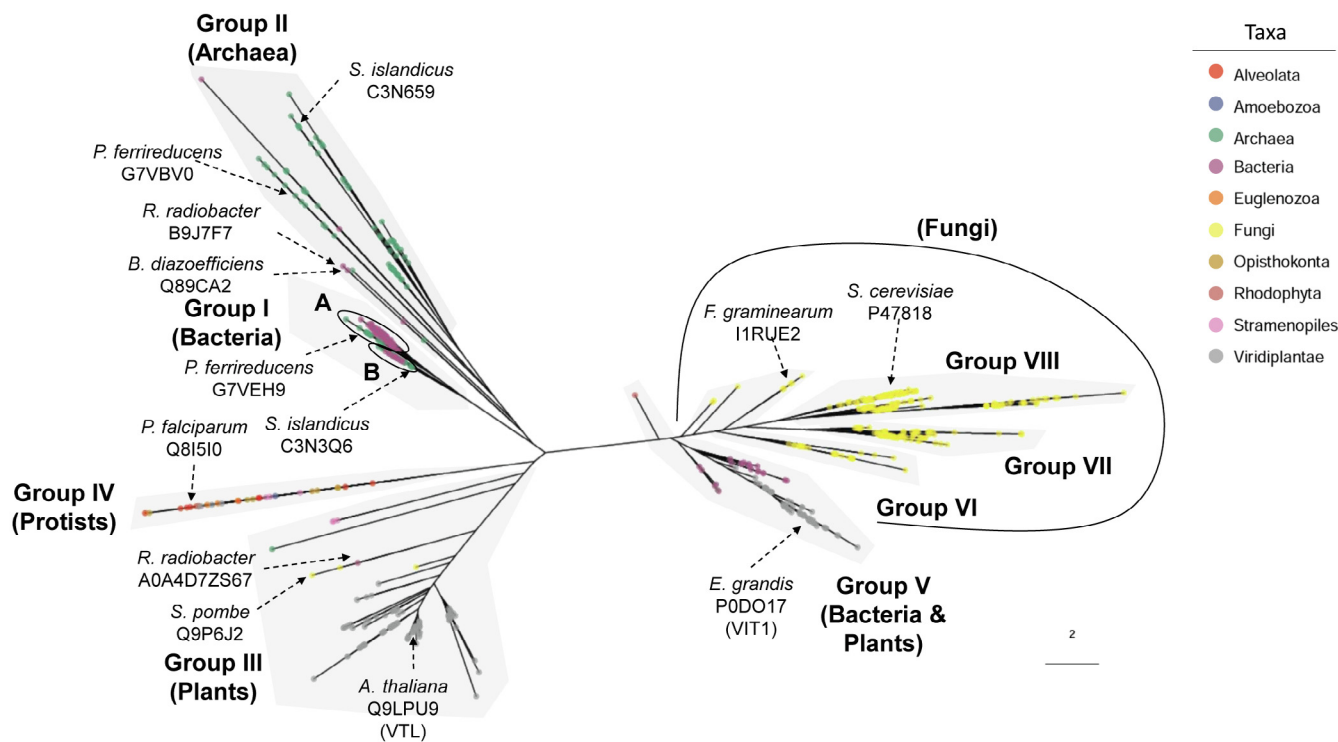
Group II (Archaea)

S. islandicus C3N659

P. ferrireducens G7VBV0

R. radiobacter B9J7F7

B. diazoefficiens Q89CA2

Group I (Bacteria)

A

B

P. ferrireducens G7VEH9

S. islandicus C3N3Q6

P. falciparum Q8I5I0

Group IV (Protists)

R. radiobacter A0A4D7ZS67

S. pombe Q9P6J2

Group III (Plants)

A. thaliana Q9LPU9 (VTL)

(Fungi)

F. graminearum I1RUE2

S. cerevisiae P47818

Group VIII

Group VII

Group VI

E. grandis P0DO17 (VIT1)

Group V (Bacteria & Plants)

2

Taxa

Alveolata

Amoebozoa

Archaea

Bacteria

Euglenozoa

Fungi

Opisthokonta

Rhodophyta

Stramenopiles

Viridiplantae